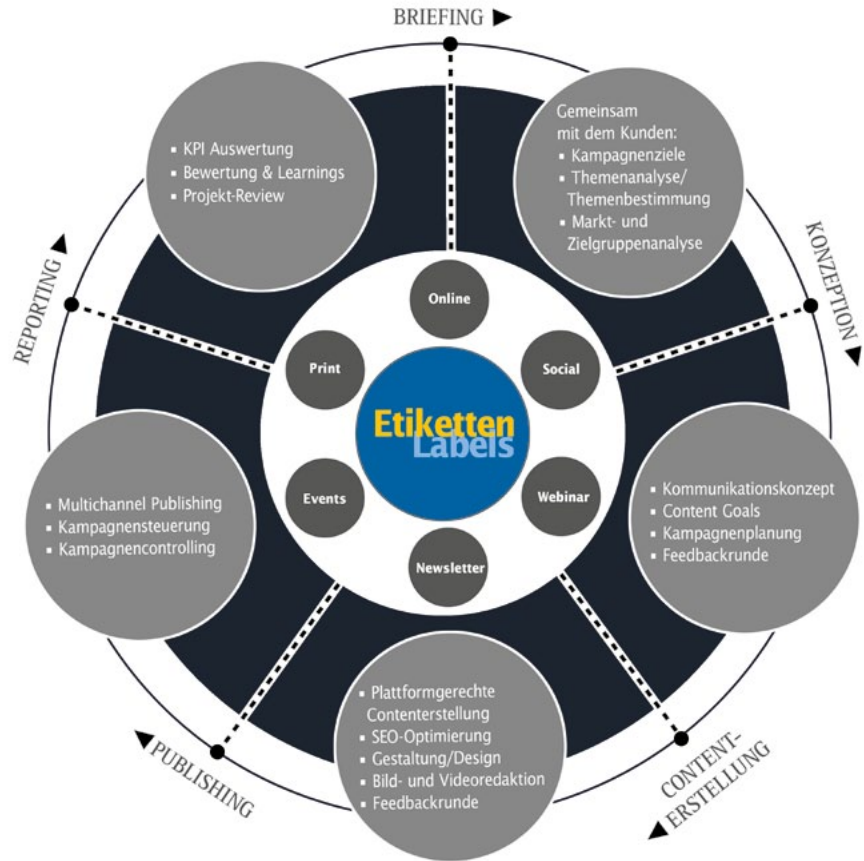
BRIEFING ▶

Gemeinsam mit dem Kunden:
▪ Kampagnenziele
▪ Themenanalyse/ Themenbestimmung
▪ Markt- und Zielgruppenanalyse

KONZEPTION ▶

▪ Kommunikationskonzept
▪ Content Goals
▪ Kampagnenplanung
▪ Feedbackrunde

CONTENT-ERSTELLUNG ◀

▪ Plattformgerechte Contenterstellung
▪ SEO-Optimierung
▪ Gestaltung/Design
▪ Bild- und Videoredaktion
▪ Feedbackrunde

◀ PUBLISHING

▪ Multichannel Publishing
▪ Kampagnensteuerung
▪ Kampagnencontrolling

REPORTING ▶

▪ KPI Auswertung
▪ Bewertung & Learnings
▪ Projekt-Review

Online
Social
Webinar
Newsletter
Events
Print

Etiketten
Labels